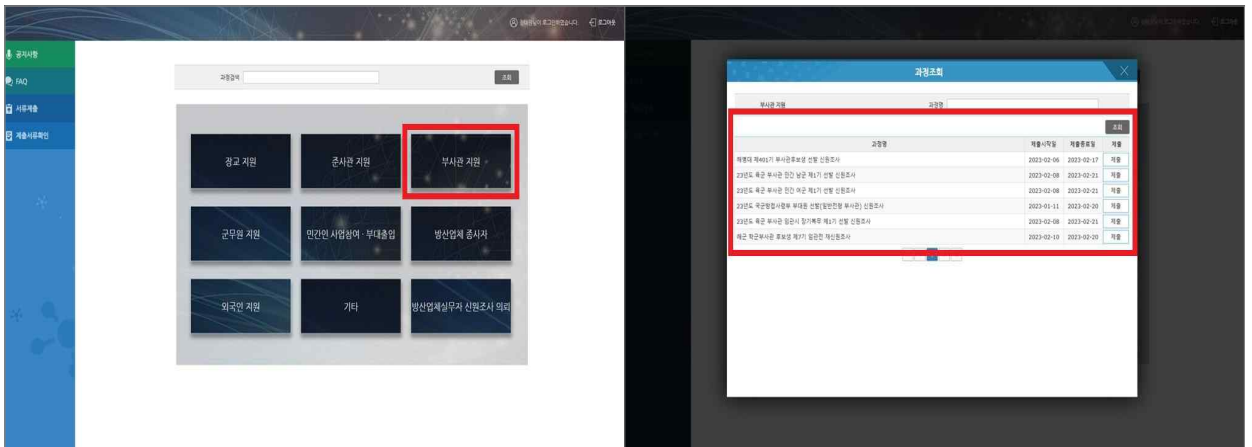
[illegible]님이 로그인하셨습니다. 로그아웃

공지사항
FAQ
서류제출
제출서류확인

과정검색
조회

장교 지원
준사관 지원
부사관 지원
군무원 지원
민간인 사업참여 · 부대출입
방산업체 종사자
외국인 지원
기타
방산업체실무자 신원조사 의뢰

과정조회

부사관 지원
과정명
조회

| 과정명 | 제출시작일 | 제출종료일 | 제출 |
|---|---|---|---|
| 해병대 제401기 부사관후보생 선발 신원조사 | 2023-02-06 | 2023-02-17 | 제출 |
| 23년도 육군 부사관 민간 남군 제1기 선발 신원조사 | 2023-02-08 | 2023-02-21 | 제출 |
| 23년도 육군 부사관 민간 여군 제1기 선발 신원조사 | 2023-02-08 | 2023-02-21 | 제출 |
| 23년도 국군정보사령부 부대원 선발(일반전형 부사관) 신원조사 | 2023-01-11 | 2023-02-20 | 제출 |
| 23년도 육군 부사관 임관시 장기복무 제1기 선발 신원조사 | 2023-02-08 | 2023-02-21 | 제출 |
| 해군 학군부사관 후보생 제7기 임관전 재신원조사 | 2023-02-10 | 2023-02-20 | 제출 |